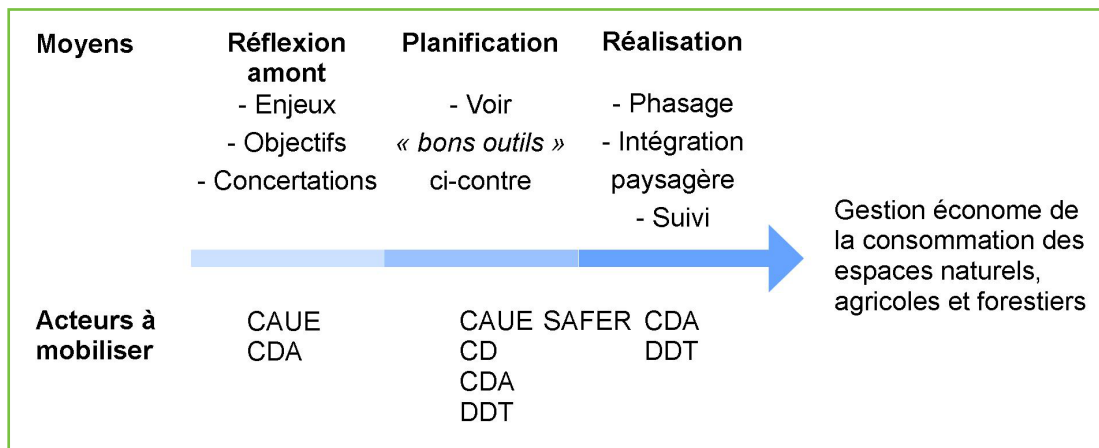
Moyens

Réflexion amont
- Enjeux
- Objectifs
- Concertations

Planification
- Voir
« bons outils »
ci-contre

Réalisation
- Phasage
- Intégration paysagère
- Suivi

Gestion économe de la consommation des espaces naturels, agricoles et forestiers

Acteurs à mobiliser

CAUE
CDA

CAUE SAFER
CD
CDA
DDT

CDA
DDT